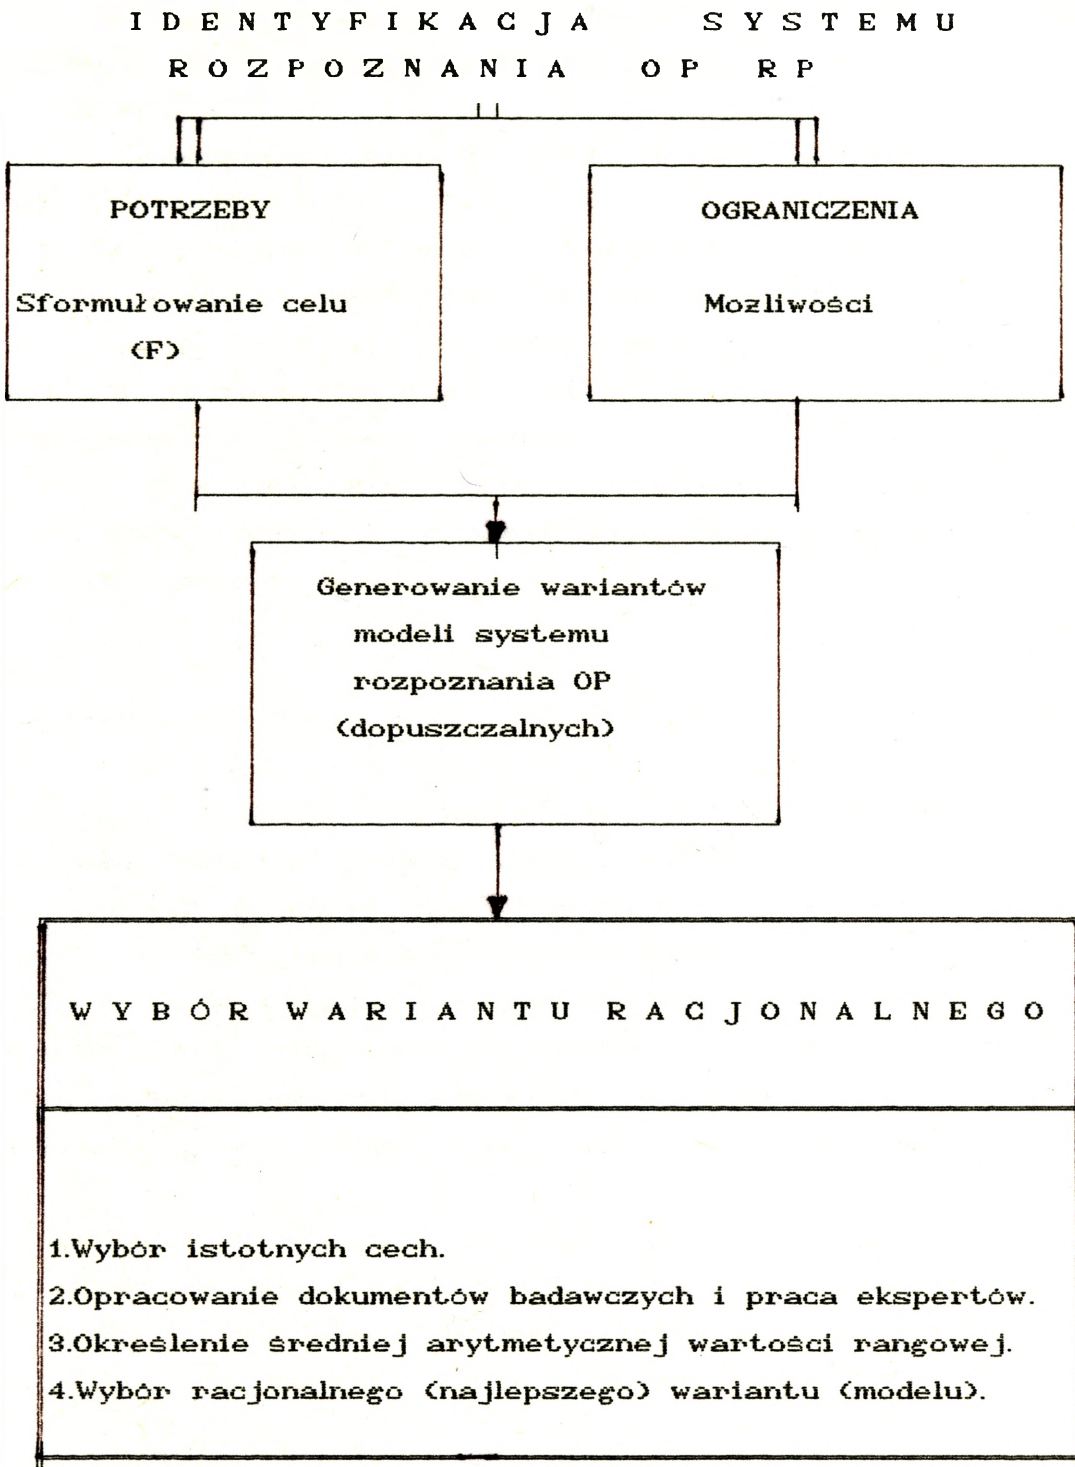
I D E N T Y F I K A C J A S Y S T E M U
R O Z P O Z N A N I A O P R P

POTRZEBY

Sformułowanie celu
(F)

OGRANICZENIA

Mozliwości

Generowanie wariantów modeli systemu rozpoznania OP (dopuszczalnych)

W Y B Ó R W A R I A N T U R A C J O N A L N E G O

1.Wybór istotnych cech.
2.Opracowanie dokumentów badawczych i praca ekspertów.
3.Określenie średniej arytmetycznej wartości rangowej.
4.Wybór racjonalnego (najlepszego) wariantu (modelu).